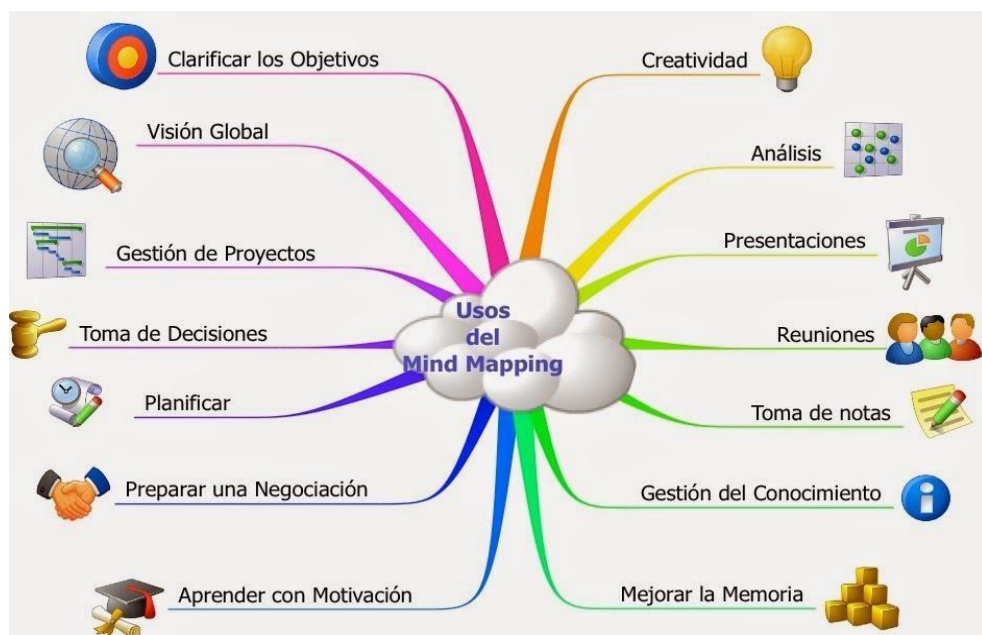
Usos del Mind Mapping

Clarificar los Objetivos

Visión Global

Gestión de Proyectos

Toma de Decisiones

Planificar

Preparar una Negociación

Aprender con Motivación

Creatividad

Análisis

Presentaciones

Reuniones

Toma de notas

Gestión del Conocimiento

Mejorar la Memoria